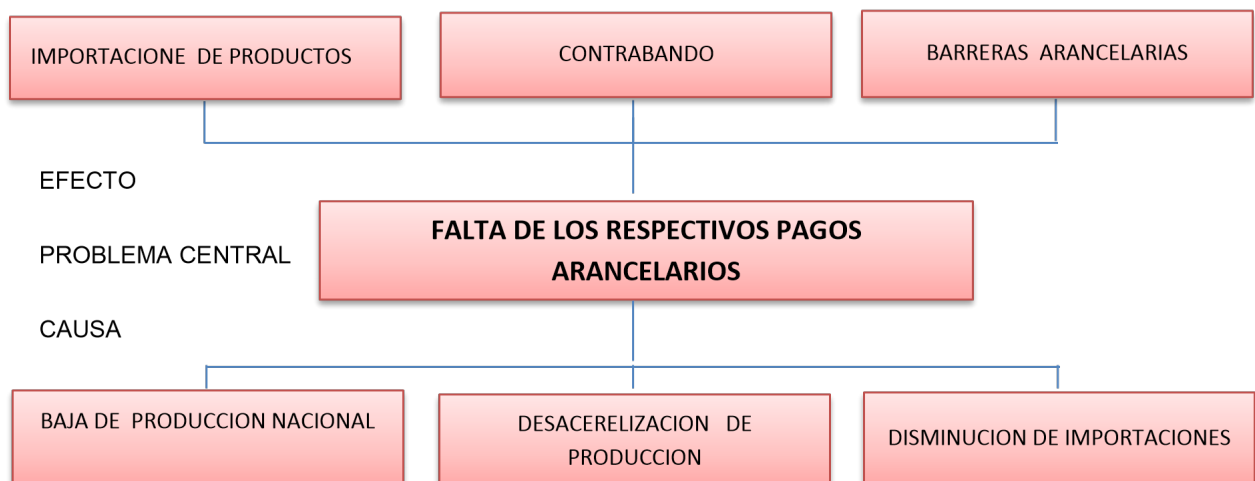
IMPORTACIONE DE PRODUCTOS

CONTRABANDO

BARRERAS ARANCELARIAS

EFECTO

PROBLEMA CENTRAL

FALTA DE LOS RESPECTIVOS PAGOS ARANCELARIOS

CAUSA

BAJA DE PRODUCCION NACIONAL

DESACERELIZACION DE PRODUCCION

DISMINUCION DE IMPORTACIONES